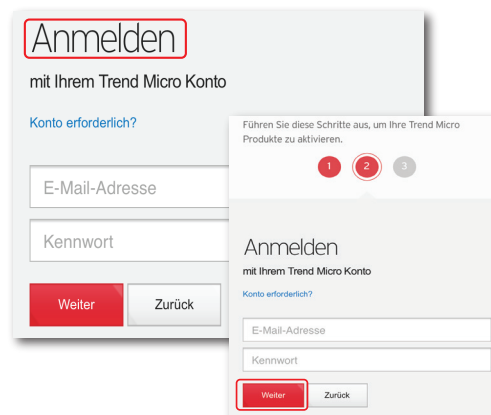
Anmelden

mit Ihrem Trend Micro Konto

Konto erforderlich?

E-Mail-Adresse

Kennwort

Weiter

Zurück

Führen Sie diese Schritte aus, um Ihre Trend Micro Produkte zu aktivieren.

1 2 3

Anmelden

mit Ihrem Trend Micro Konto

Konto erforderlich?

E-Mail-Adresse

Kennwort

Weiter

Zurück